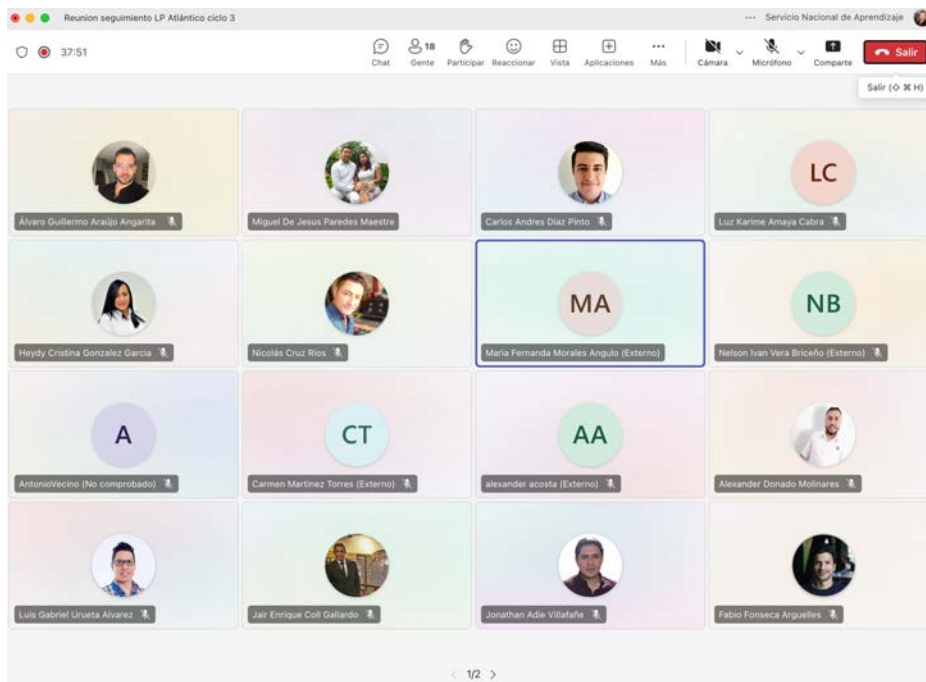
Reunion seguimiento LP Atlántico ciclo 3

··· Servicio Nacional de Aprendizaje

37:51

Chat
18 Gente
Participar
Reaccionar
Vista
Aplicaciones
Más
Cámara
Micrófono
Comparte
Salir

Salir (⇧ ⌘ H)

Álvaro Guillermo Araújo Angarita

Miguel De Jesus Paredes Maestre

Carlos Andres Diaz Pinto

LC
Luz Karime Amaya Cabra

Heydy Cristina Gonzalez Garcia

Nicolás Cruz Ríos

MA
Maria Fernanda Morales Angulo (Externo)

NB
Nelson Ivan Vera Briceño (Externo)

A
AntonioVecino (No comprobado)

CT
Carmen Martinez Torres (Externo)

AA
alexander acosta (Externo)

Alexander Donado Molinares

Luis Gabriel Urueta Alvarez

Jair Enrique Coll Gallardo

Jonathan Adie Villafañe

Fabio Fonseca Arguelles

< 1/2 >